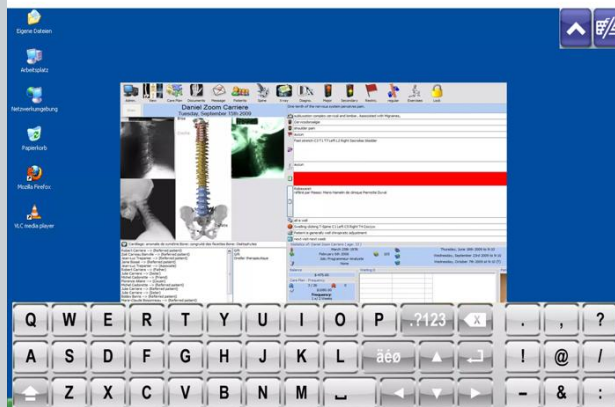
Eigene Dateien

Arbeitsplatz

Netzwerkumgebung

Papierkorb

Mozilla Firefox

VLC media player

Daniel Zoom Carriere
Tuesday, September 15th 2009

Q W E R T Y U I O P .?123

A S D F G H J K L äëö

Z X C V B N M

, ?

! @ /

- & :